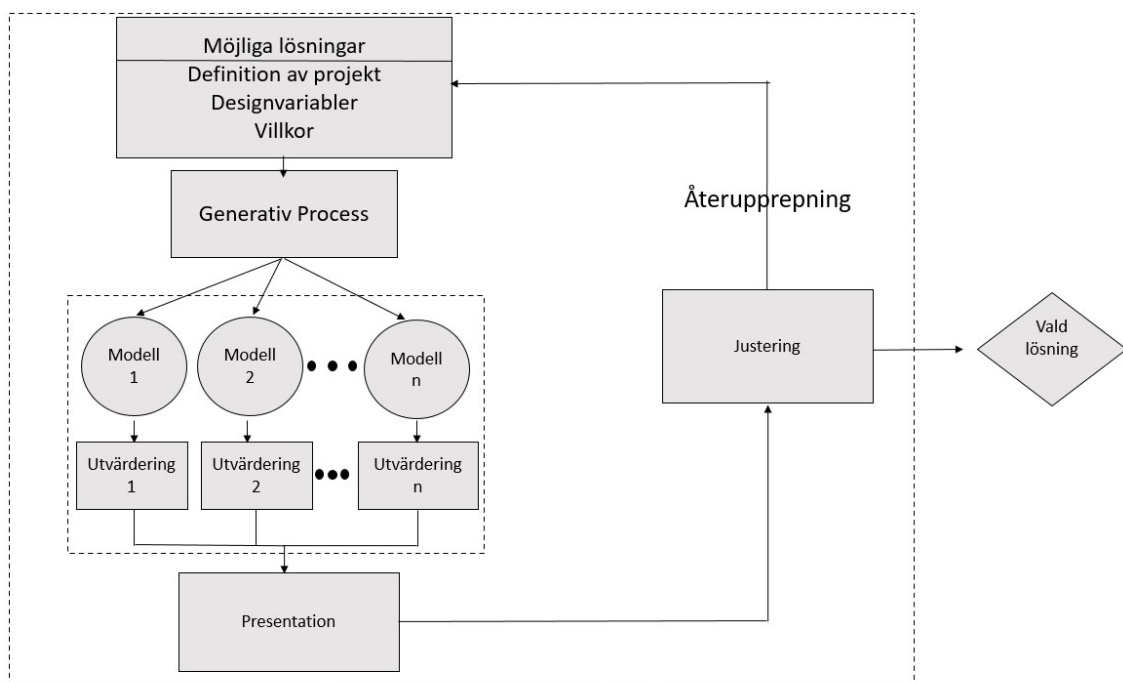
Möjliga lösningar
Definition av projekt
Designvariabler
Villkor

Generativ Process

Återupprepning

Modell 1

Modell 2

Modell n

Justering

Vald lösning

Utvärdering 1

Utvärdering 2

Utvärdering n

Presentation